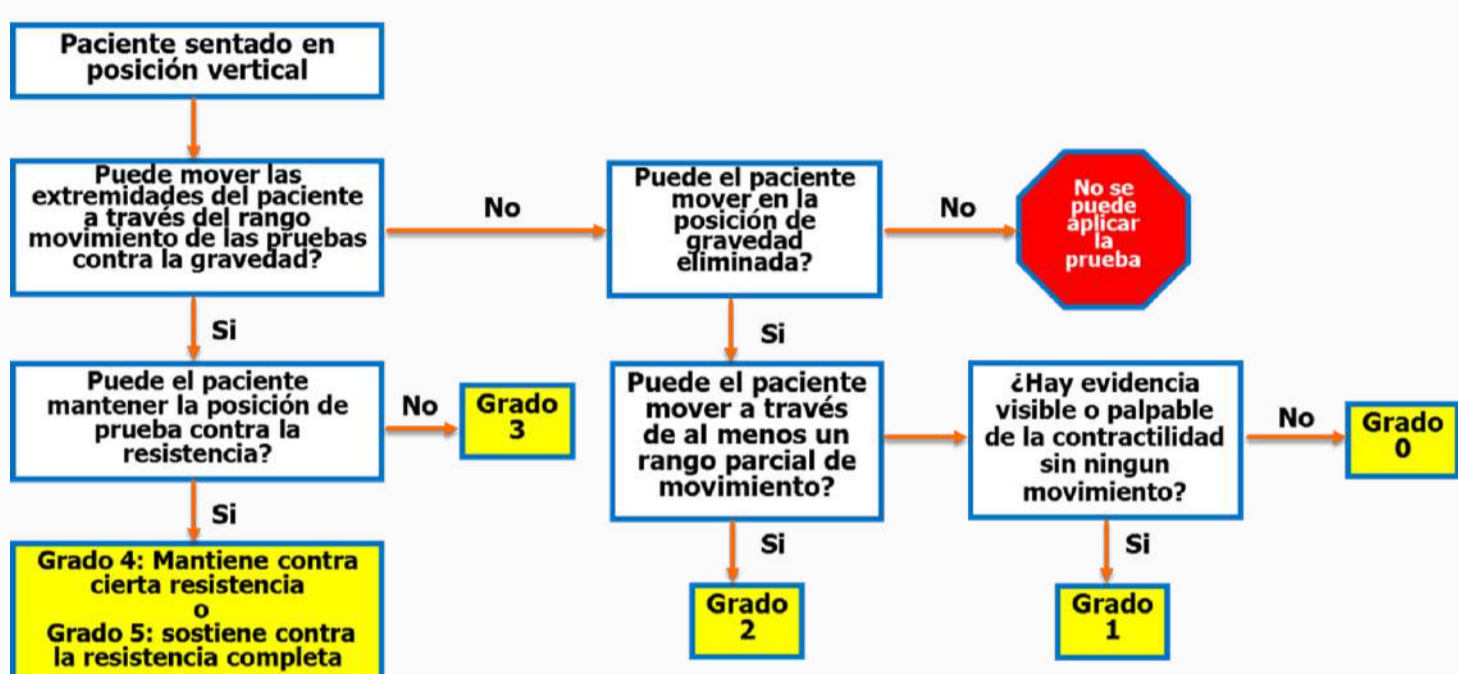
Paciente sentado en posición vertical

Puede mover las extremidades del paciente a través del rango movimiento de las pruebas contra la gravedad?

No

Puede el paciente mover en la posición de gravedad eliminada?

No

No se puede aplicar la prueba

Si

Si

Puede el paciente mantener la posición de prueba contra la resistencia?

No

Grado 3

Puede el paciente mover a través de al menos un rango parcial de movimiento?

¿Hay evidencia visible o palpable de la contractilidad sin ningun movimiento?

No

Grado 0

Si

Si

Si

Grado 4: Mantiene contra cierta resistencia o Grado 5: sostiene contra la resistencia completa

Grado 2

Grado 1